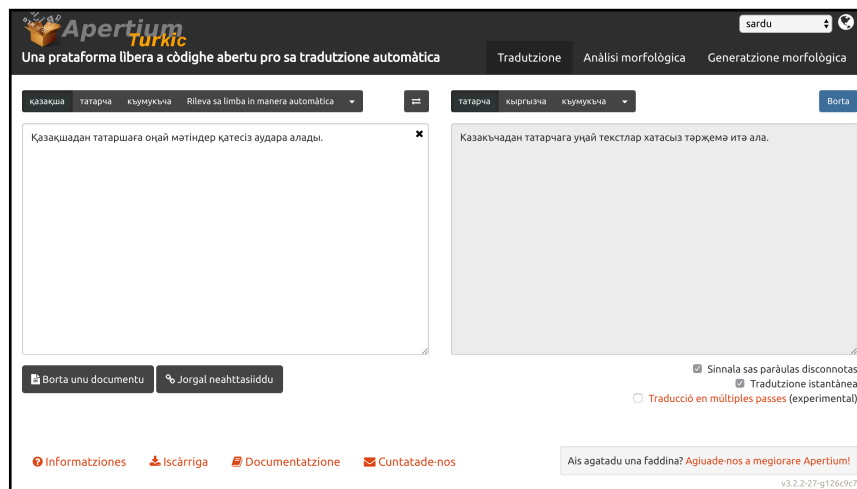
Apertium Turkic

Una prataforma libera a còdighe abertu pro sa tradutzione automàtica

sardu

Tradutzione | Anàlisi morfològica | Generatzione morfològica

қазақша | татарча | къумукъча | Rileva sa limba in manera automàtica

татарча | кыргызча | къумукъча

Borta

Қазақшадан татаршаға оңай мәтіндер қатесіз аудара алады.

Казакъчадан татарчага уңай текстлар хатасыз тәрҗемә итә ала.

Borta unu documentu | Jorgal neahttasiiddu

Sinnala sas paràulas disconnotas

Tradutzione istantànea

Traducció en múltiples passes (experimental)

Informatziones | Iscàrriga | Documentatzione | Cuntatade-nos

Ais agatadu una faddina? Agiuade-nos a megiorare Apertium!

v3.2.2-27-g126c9c7